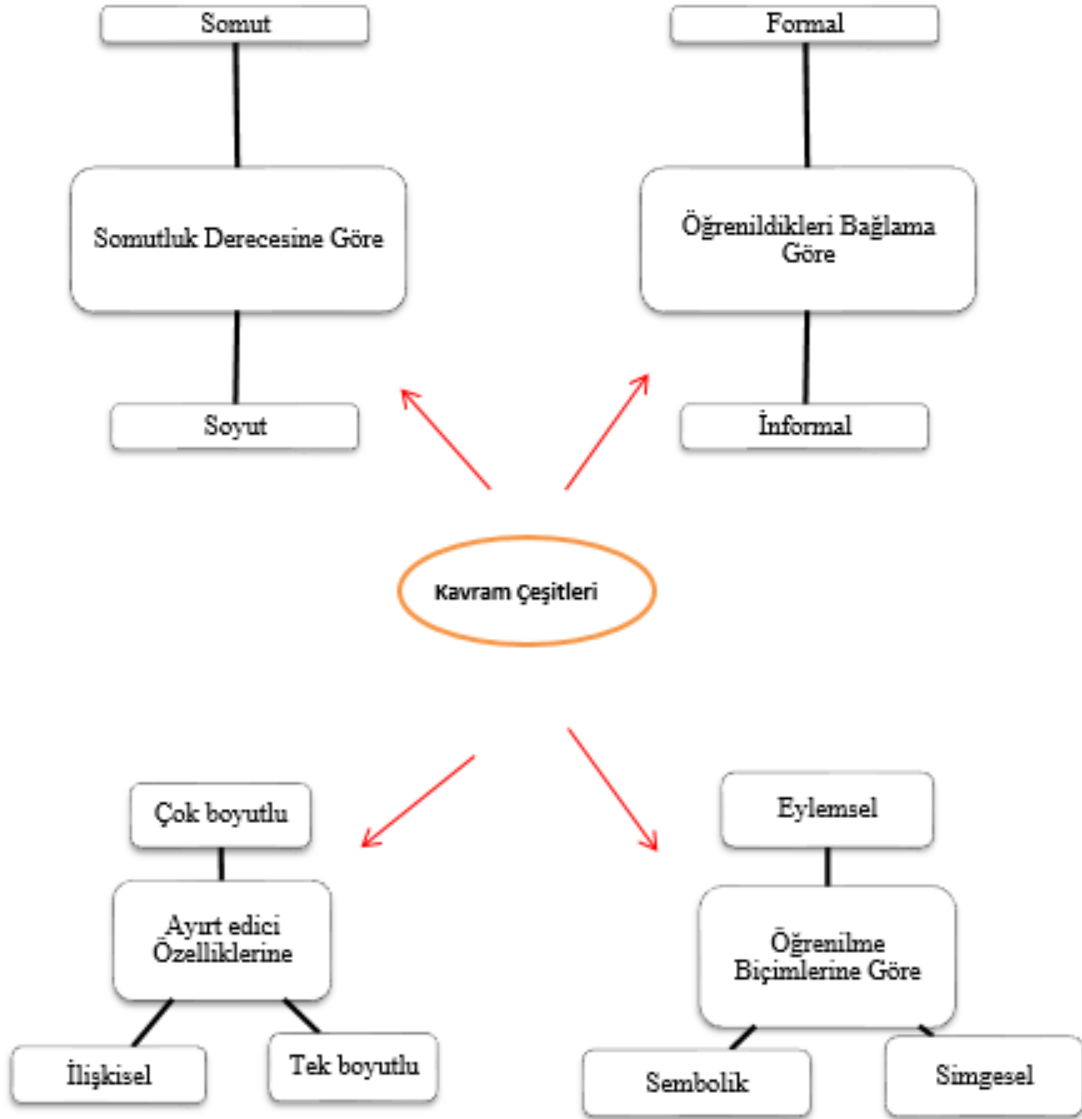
Somut

Somutluk Derecesine Göre

Soyut

Formal

Öğrenildikleri Bağlama Göre

İnformal

Kavram Çeşitleri

Çok boyutlu

Ayırt edici Özelliklerine

İlişkisel

Tek boyutlu

Eylemsel

Öğrenilme Biçimlerine Göre

Sembolik

Simgesel